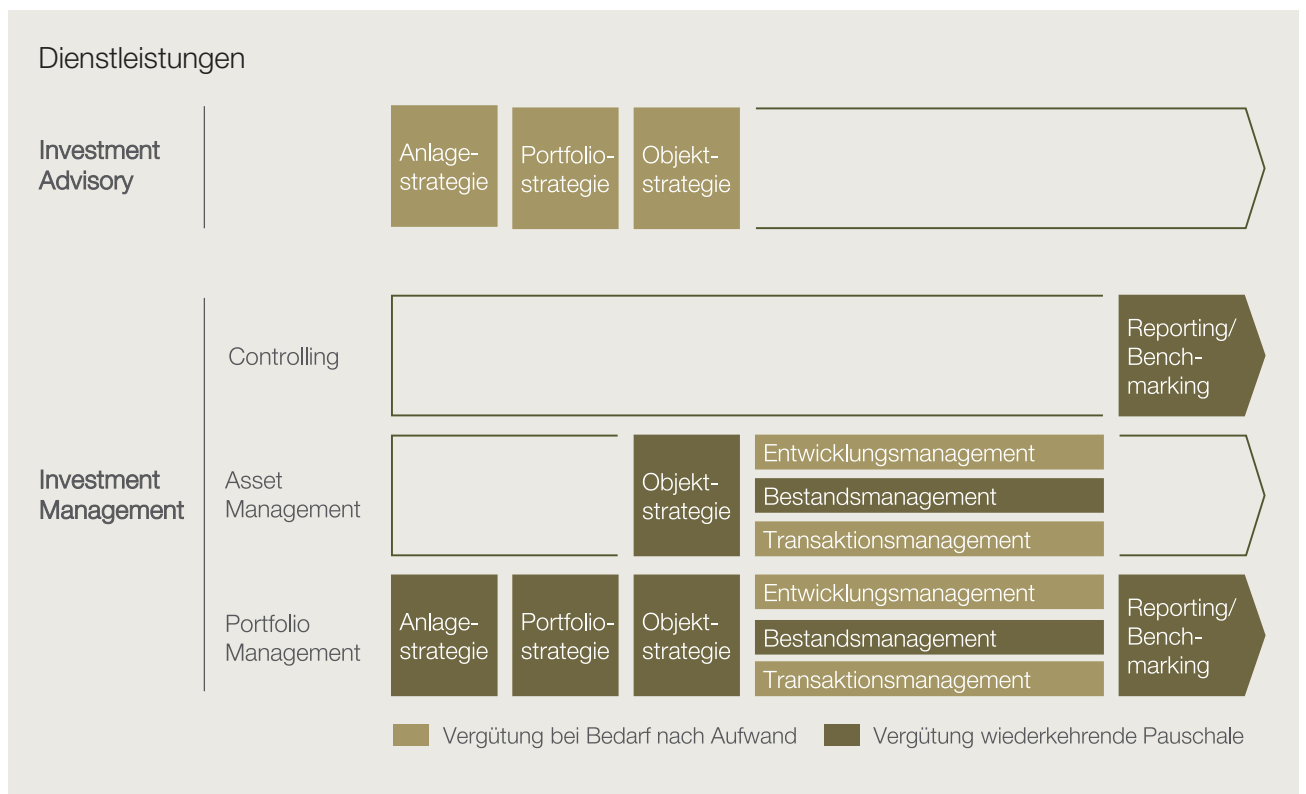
Dienstleistungen

Investment Advisory

Anlagestrategie

Portfoliostrategie

Objektstrategie

Controlling

Reporting/ Benchmarking

Investment Management

Asset Management

Objektstrategie

Entwicklungsmanagement

Bestandsmanagement

Transaktionsmanagement

Portfolio Management

Anlagestrategie

Portfoliostrategie

Objektstrategie

Entwicklungsmanagement

Bestandsmanagement

Transaktionsmanagement

Reporting/ Benchmarking

Vergütung bei Bedarf nach Aufwand

Vergütung wiederkehrende Pauschale